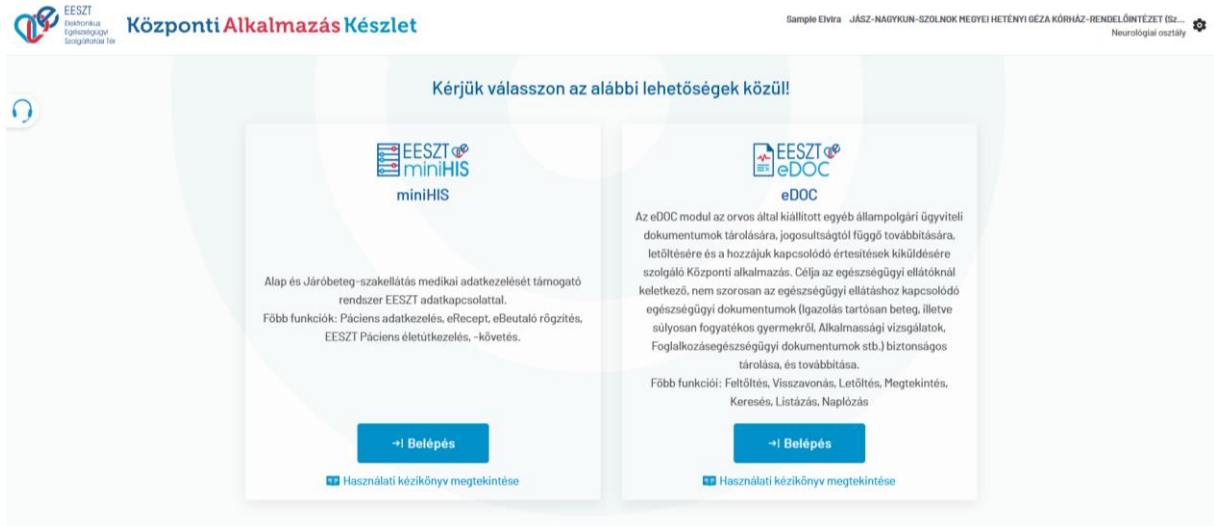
EESZT Elektronikus Egészségügyi Szolgáltatási Tér

Központi Alkalmazás Készlet

Sample Elvira JÁSZ-NAGYKUN-SZOLNOK MEGYEI HETÉNYI GÉZA KÓRHÁZ-RENDELŐINTÉZET (Sz...
Neurológiai osztály

Kérjük válasszon az alábbi lehetőségek közül!

EESZT miniHIS

miniHIS

Alap és Járóbeteg-szakellátás medikai adatkezelését támogató rendszer EESZT adatkapcsolattal.
Főbb funkciók: Páciens adatkezelés, eRecept, eBeutaló rögzítés, EESZT Páciens életútkezelés, -követés.

Belépés

Használati kézikönyv megtekintése

EESZT eDOC

eDOC

Az eDOC modul az orvos által kiállított egyéb állampolgári ügyviteli dokumentumok tárolására, jogosultságtól függő továbbítására, letöltésére és a hozzájuk kapcsolódó értesítések kiküldésére szolgáló Központi alkalmazás. Célja az egészségügyi ellátóknál keletkező, nem szorosan az egészségügyi ellátáshoz kapcsolódó egészségügyi dokumentumok (Igazolás tartósan beteg, illetve súlyosan fogyatékos gyermekről, Alkalmassági vizsgálatok, Foglalkozásegészségügyi dokumentumok stb.) biztonságos tárolása, és továbbítása.
Főbb funkciói: Feltöltés, Visszavonás, Letöltés, Megtekintés, Keresés, Listázás, Naplózás

Belépés

Használati kézikönyv megtekintése